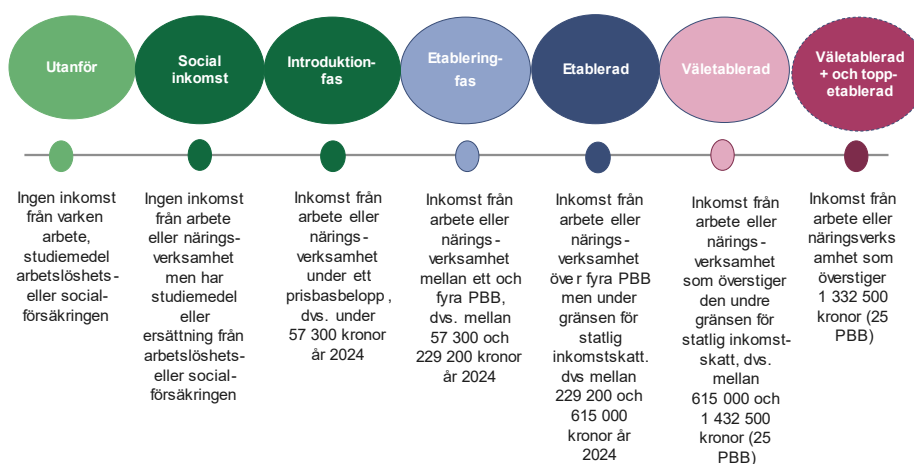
Utanför

Social inkomst

Introduktionsfas

Etableringsfas

Etablerad

Väletablerad

Väletablerad + och toppetablerad

Ingen inkomst från varken arbete, studiemedel arbetslöshets-eller socialförsäkringen

Ingen inkomst från arbete eller näringsverksamhet men har studiemedel eller ersättning från arbetslöshets-eller socialförsäkringen

Inkomst från arbete eller närings-verksamhet under ett prisbasbelopp , dvs. under 57 300 kronor år 2024

Inkomst från arbete eller närings-verksamhet mellan ett och fyra PBB, dvs. mellan 57 300 och 229 200 kronor år 2024

Inkomst från arbete eller närings-verksamhet öve r fyra PBB men under gränsen för statlig inkomstskatt. dvs mellan 229 200 och 615 000 kronor år 2024

Inkomst från arbete eller närings-verksamhet som överstiger den undre gränsen för statlig inkomstskatt, dvs. mellan 615 000 och 1 432 500 kronor (25 PBB)

Inkomst från arbete eller näringsverksamhet som överstiger 1 332 500 kronor (25 PBB)